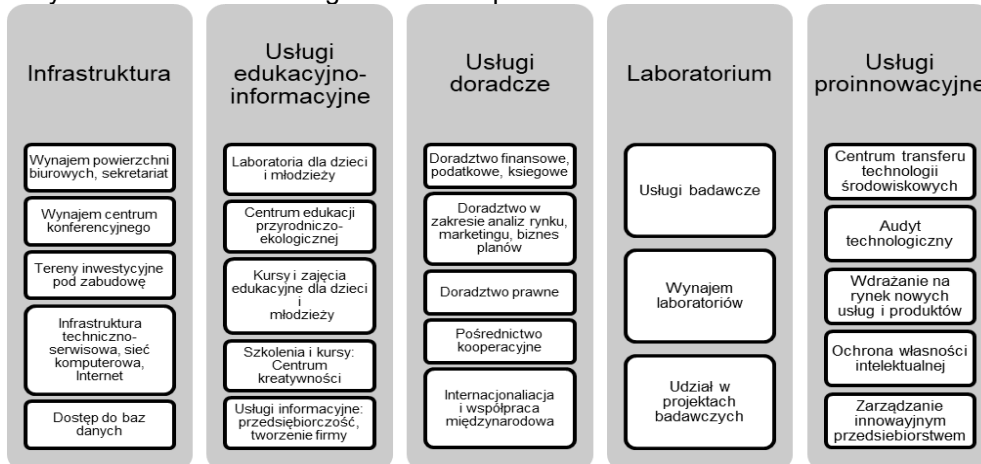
Infrastruktura

Wynajem powierzchni biurowych, sekretariat

Wynajem centrum konferencyjnego

Tereny inwestycyjne pod zabudowę

Infrastruktura techniczno-serwisowa, sieć komputerowa, Internet

Dostęp do baz danych

Usługi edukacyjno-informacyjne

Laboratoria dla dzieci i młodzieży

Centrum edukacji przyrodniczo-ekologicznej

Kursy i zajęcia edukacyjne dla dzieci i młodzieży

Szkolenia i kursy: Centrum kreatywności

Usługi informacyjne: przedsiębiorczość, tworzenie firmy

Usługi doradcze

Doradztwo finansowe, podatkowe, księgowe

Doradztwo w zakresie analiz rynku, marketingu, biznes planów

Doradztwo prawne

Pośrednictwo kooperacyjne

Internacjonaliacja i współpraca międzynarodowa

Laboratorium

Usługi badawcze

Wynajem laboratoriów

Udział w projektach badawczych

Usługi proinnowacyjne

Centrum transferu technologii środowiskowych

Audyt technologiczny

Wdrażanie na rynek nowych usług i produktów

Ochrona własności intelektualnej

Zarządzanie innowayjnym przedsiebiorstwem